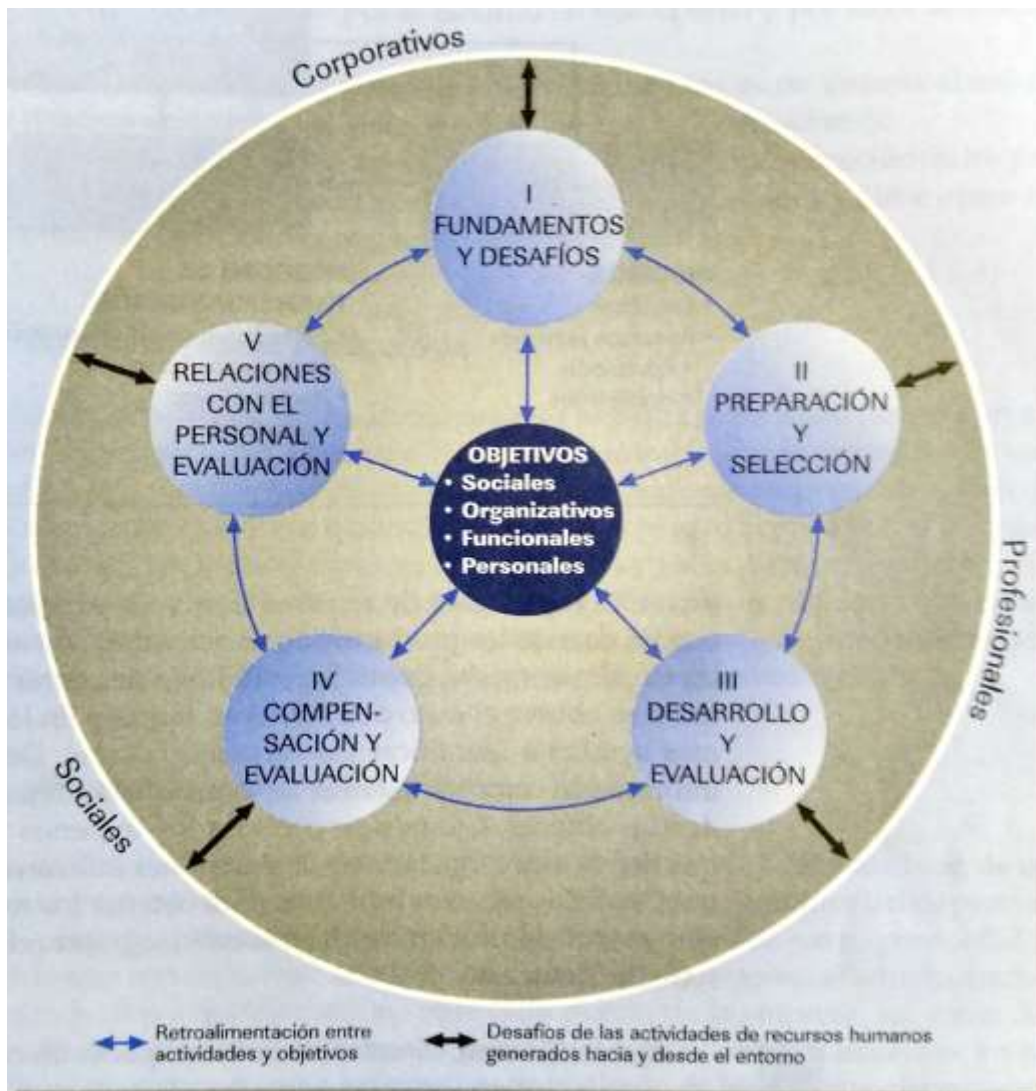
Corporativos

I
FUNDAMENTOS Y DESAFÍOS

V
RELACIONES CON EL PERSONAL Y EVALUACIÓN

II
PREPARACIÓN Y SELECCIÓN

OBJETIVOS
• Sociales
• Organizativos
• Funcionales
• Personales

IV
COMPENSACIÓN Y EVALUACIÓN

III
DESARROLLO Y EVALUACIÓN

Profesionales

Sociales

Retroalimentación entre actividades y objetivos

Desafíos de las actividades de recursos humanos generados hacia y desde el entorno